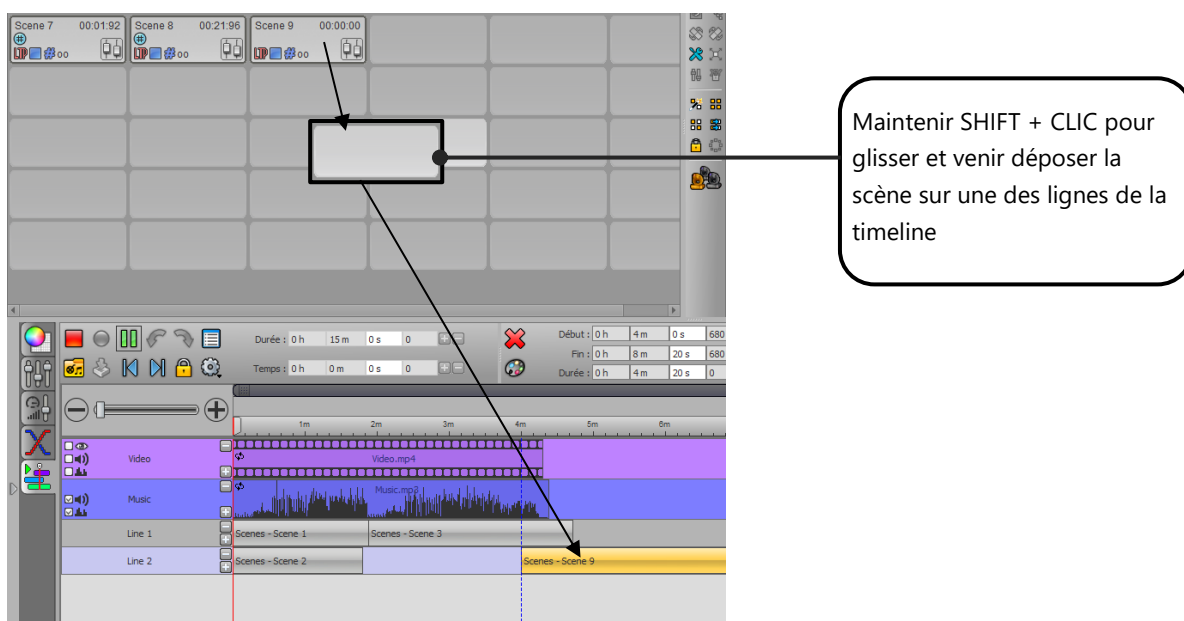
Scene 7 00:01:92
Scene 8 00:21:96
Scene 9 00:00:00

Maintenir SHIFT + CLIC pour glisser et venir déposer la scène sur une des lignes de la timeline

Durée : 0 h 15 m 0 s 0
Temps : 0 h 0 m 0 s 0

Début : 0 h 4 m 0 s 680
Fin : 0 h 8 m 20 s 680
Durée : 0 h 4 m 20 s 0

1m 2m 3m 4m 5m 6m

Video
Video.mp4
Music
Music.mp3
Line 1
Scenes - Scene 1
Scenes - Scene 3
Line 2
Scenes - Scene 2
Scenes - Scene 9